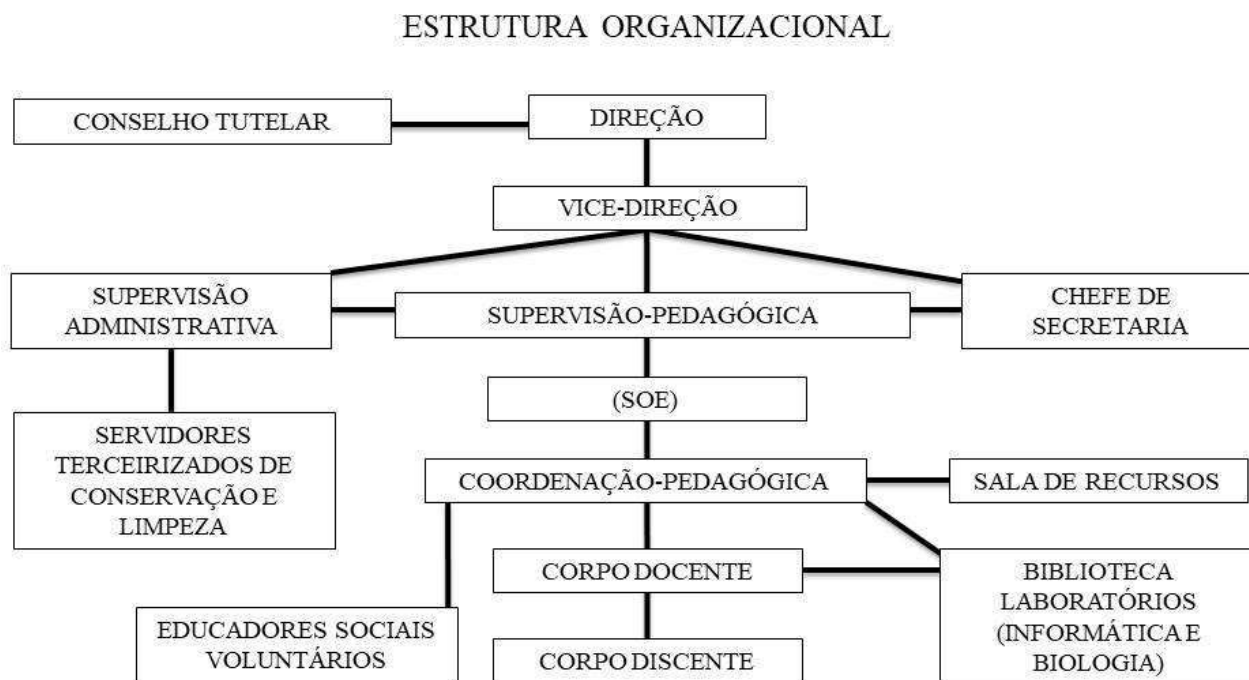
ESTRUTURA ORGANIZACIONAL

CONSELHO TUTELAR

DIREÇÃO

VICE-DIREÇÃO

SUPERVISÃO ADMINISTRATIVA

SUPERVISÃO-PEDAGÓGICA

CHEFE DE SECRETARIA

SERVIDORES TERCEIRIZADOS DE CONSERVAÇÃO E LIMPEZA

(SOE)

COORDENAÇÃO-PEDAGÓGICA

SALA DE RECURSOS

CORPO DOCENTE

BIBLIOTECA LABORATÓRIOS (INFORMÁTICA E BIOLOGIA)

EDUCADORES SOCIAIS VOLUNTÁRIOS

CORPO DISCENTE